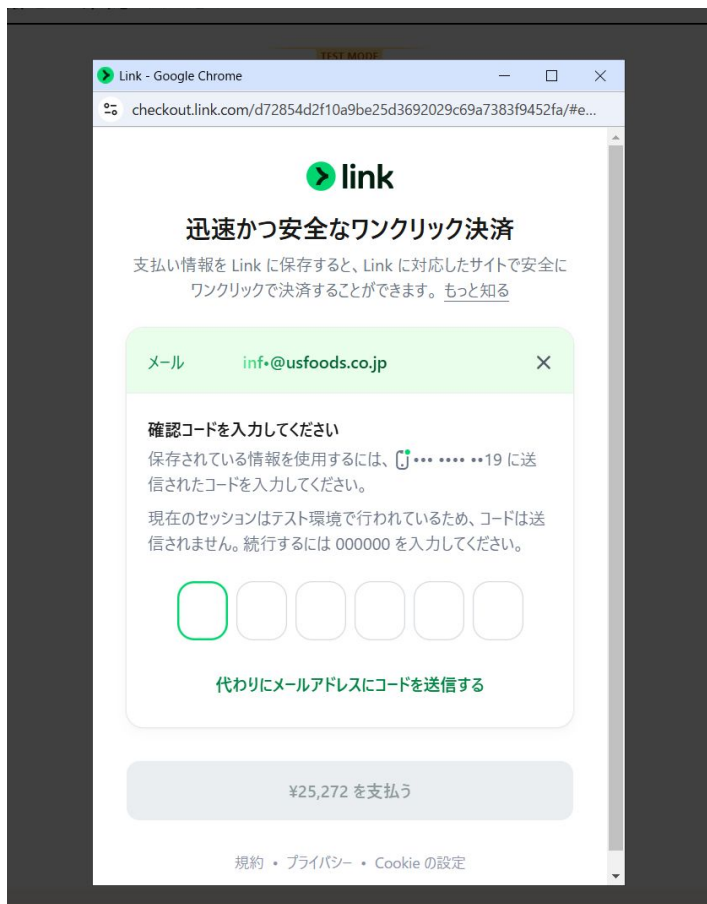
TEST MODE

Link - Google Chrome

checkout.link.com/d72854d2f10a9be25d3692029c69a7383f9452fa/#e...

link

迅速かつ安全なワンクリック決済

支払い情報を Link に保存すると、Link に対応したサイトで安全にワンクリックで決済することができます。もっと知る

メール inf•@usfoods.co.jp ×

確認コードを入力してください

保存されている情報を使用するには、••• •••• ••19 に送信されたコードを入力してください。

現在のセッションはテスト環境で行われているため、コードは送信されません。続行するには 000000 を入力してください。

代わりにメールアドレスにコードを送信する

¥25,272 を支払う

規約 • プライバシー • Cookie の設定